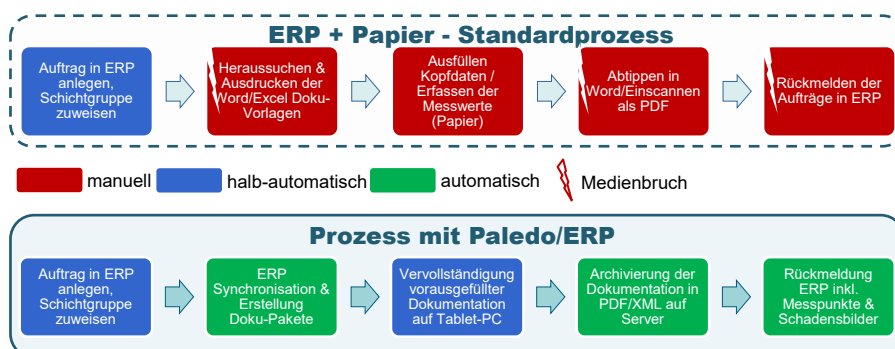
ERP + Papier - Standardprozess

Auftrag in ERP anlegen, Schichtgruppe zuweisen

Heraussuchen & Ausdrucken der Word/Excel Doku-Vorlagen

Ausfüllen Kopfdaten / Erfassen der Messwerte (Papier)

Abtippen in Word/Einscannen als PDF

Rückmelden der Aufträge in ERP

manuell halb-automatisch automatisch Medienbruch

Prozess mit Paledo/ERP

Auftrag in ERP anlegen, Schichtgruppe zuweisen

ERP Synchronisation & Erstellung Doku-Pakete

Vervollständigung vorausgefüllter Dokumentation auf Tablet-PC

Archivierung der Dokumentation in PDF/XML auf Server

Rückmeldung ERP inkl. Messpunkte & Schadensbilder